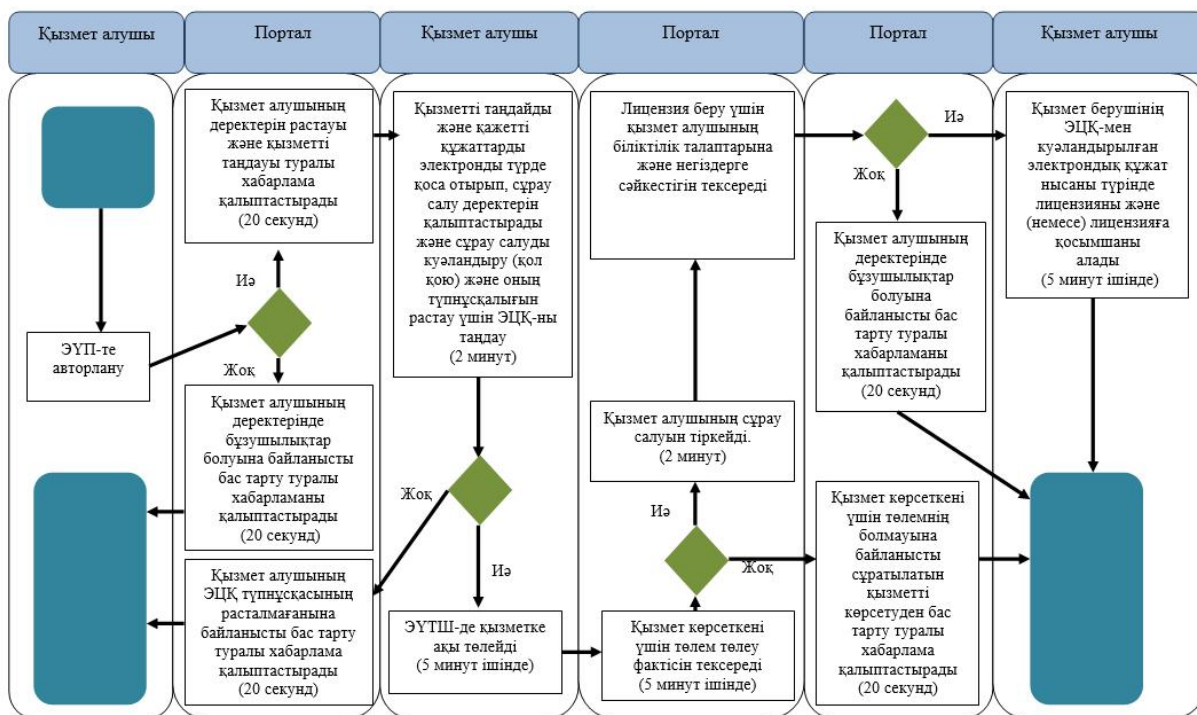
Қызмет алушы

Портал

Қызмет алушы

Портал

Портал

Қызмет алушы

Қызмет алушының деректерін растауы және қызметті таңдауы туралы хабарлама қалыптастырады (20 секунд)

Иә

ЭУП-те авторлану

Жоқ

Қызмет алушының деректерінде бұзушылықтар болуына байланысты бас тарту туралы хабарламаны қалыптастырады (20 секунд)

Қызмет алушының ЭЦҚ түпнұсқасының расталмағанына байланысты бас тарту туралы хабарлама қалыптастырады (20 секунд)

Қызметті таңдайды және қажетті құжаттарды электронды түрде қоса отырып, сұрау салу деректерін қалыптастырады және сұрау салуды куәландыру (қол қою) және оның түпнұсқалығын растау үшін ЭЦҚ-ны таңдау (2 минут)

Жоқ

Иә

ЭУТШ-де қызметке ақы төлейді (5 минут ішінде)

Лицензия беру үшін қызмет алушының біліктілік талаптарына және негіздерге сәйкестігін тексереді

Қызмет алушының сұрау салуын тіркейді. (2 минут)

Иә

Жоқ

Қызмет көрсеткені үшін төлем төлеу фактісін тексереді (5 минут ішінде)

Иә

Жоқ

Қызмет алушының деректерінде бұзушылықтар болуына байланысты бас тарту туралы хабарламаны қалыптастырады (20 секунд)

Қызмет көрсеткені үшін төлемнің болмауына байланысты сұратылатын қызметті көрсетуден бас тарту туралы хабарлама қалыптастырады (20 секунд)

Қызмет берушінің ЭЦҚ-мен куәландырылған электрондық құжат нысаны түрінде лицензияны және (немесе) лицензияға қосымшаны алады (5 минут ішінде)